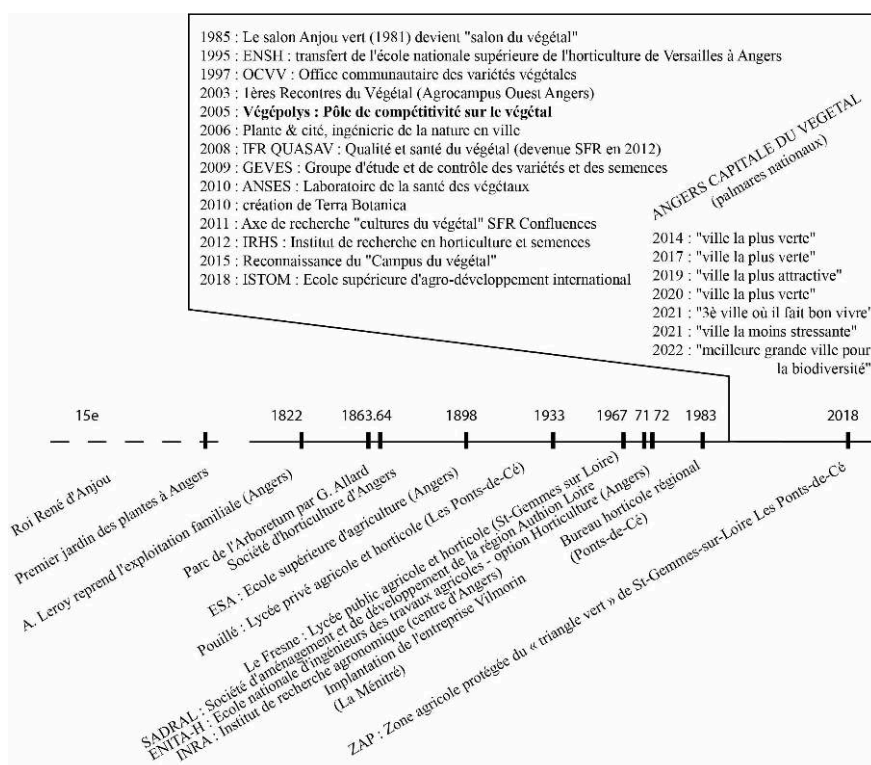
1985 : Le salon Anjou vert (1981) devient "salon du végétal"
1995 : ENSH : transfert de l'école nationale supérieure de l'horticulture de Versailles à Angers
1997 : OCVV : Office communautaire des variétés végétales
2003 : 1ères Recontres du Végétal (Agrocampus Ouest Angers)
2005 : **Végépolys : Pôle de compétitivité sur le végétal**
2006 : Plante & cité, ingénierie de la nature en ville
2008 : IFR QUASAV : Qualité et santé du végétal (devenue SFR en 2012)
2009 : GEVES : Groupe d'étude et de contrôle des variétés et des semences
2010 : ANSES : Laboratoire de la santé des végétaux
2010 : création de Terra Botanica
2011 : Axe de recherche "cultures du végétal" SFR Confluences
2012 : IRHS : Institut de recherche en horticulture et semences
2015 : Reconnaissance du "Campus du végétal"
2018 : ISTOM : Ecole supérieure d'agro-développement international

ANGERS CAPITALE DU VEGETAL
(palmares nationaux)

2014 : "ville la plus verte"
2017 : "ville la plus verte"
2019 : "ville la plus attractive"
2020 : "ville la plus verte"
2021 : "3è ville où il fait bon vivre"
2021 : "ville la moins stressante"
2022 : "meilleure grande ville pour la biodiversité"

15e
1822
1863.64
1898
1933
1967
71
72
1983
2018

Roi René d'Anjou
Premier jardin des plantes à Angers
A. Leroy reprend l'exploitation familiale (Angers)
Parc de l'Arboretum par G. Allard
Société d'horticulture d'Angers
ESA : Ecole supérieure d'agriculture (Angers)
Pouillé : Lycée privé agricole et horticole (Les Ponts-de-Cé)
Le Fresne : Lycée public agricole et horticole (St-Gemmes sur Loire)
SADRAL : Société d'aménagement et de développement de la région Authion Loire
ENITA-H : Ecole nationale d'ingénieurs des travaux agricoles - option Horticulture (Angers)
INRA : Institut de recherche agronomique (centre d'Angers)
Implantation de l'entreprise Vilmorin (La Ménitré)
Bureau horticole régional (Ponts-de-Cé)
ZAP : Zone agricole protégée du « triangle vert » de St-Gemmes-sur-Loire Les Ponts-de-Cé